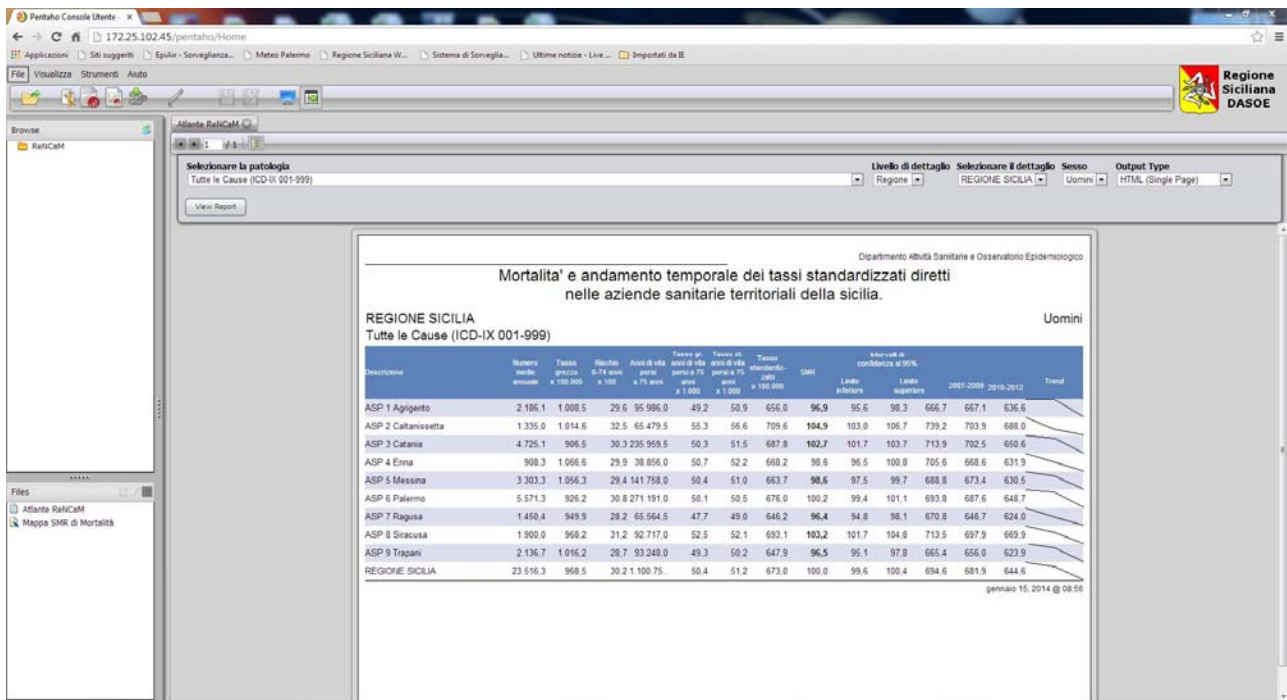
Pentaho Console Utente - ×

172.25.102.45/pentaho/Home

Applicazioni | Siti suggeriti | EpiAir - Sorveglianza... | Meteo Palermo | Regione Siciliana W... | Sistema di Sorveglia... | Ultime notizie - Live... | Importati da IE

File Visualizza Strumenti Aiuto

Regione Siciliana DASOE

Browse

ReNCaM

Atlante ReNCaM

1 /1

Selezionare la patologia

Tutte le Cause (ICD-IX 001-999)

Livello di dettaglio Regione

Selezionare il dettaglio REGIONE SICILIA

Sesso Uomini

Output Type HTML (Single Page)

View Report

Dipartimento Attività Sanitarie e Osservatorio Epidemiologico

Mortalita' e andamento temporale dei tassi standardizzati diretti nelle aziende sanitarie territoriali della sicilia.

REGIONE SICILIA

Uomini

Tutte le Cause (ICD-IX 001-999)

| Descrizione | Numero medio annuale | Tasso grezzo x 100.000 | Rischio 0-74 anni x 100 | Anni di vita persi a 75 anni | Tasso gr. anni di vita persi a 75 anni x 1.000 | Tasso st. anni di vita persi a 75 anni x 1.000 | Tasso standardizzato x 100.000 | SMR | Intervalli di confidenza al 95% Limite inferiore | Limite superiore | 2007-2009 | 2010-2012 | Trend |
|---|---|---|---|---|---|---|---|---|---|---|---|---|---|
| ASP 1 Agrigento | 2.186,1 | 1.008,5 | 29,6 | 95.986,0 | 49,2 | 50,9 | 656,0 | 96,9 | 95,6 | 98,3 | 666,7 | 667,1 | 636,6 |
| ASP 2 Caltanissetta | 1.335,0 | 1.014,6 | 32,5 | 65.479,5 | 55,3 | 56,6 | 709,6 | 104,9 | 103,0 | 106,7 | 739,2 | 703,9 | 688,0 |
| ASP 3 Catania | 4.725,1 | 906,5 | 30,3 | 235.959,5 | 50,3 | 51,5 | 687,8 | 102,7 | 101,7 | 103,7 | 713,9 | 702,5 | 650,6 |
| ASP 4 Enna | 908,3 | 1.066,6 | 29,9 | 38.856,0 | 50,7 | 52,2 | 668,2 | 98,6 | 96,5 | 100,8 | 705,6 | 668,6 | 631,9 |
| ASP 5 Messina | 3.303,3 | 1.056,3 | 29,4 | 141.758,0 | 50,4 | 51,0 | 663,7 | 98,6 | 97,5 | 99,7 | 688,8 | 673,4 | 630,5 |
| ASP 6 Palermo | 5.571,3 | 926,2 | 30,8 | 271.191,0 | 50,1 | 50,5 | 676,0 | 100,2 | 99,4 | 101,1 | 693,8 | 687,6 | 648,7 |
| ASP 7 Ragusa | 1.450,4 | 949,9 | 28,2 | 65.564,5 | 47,7 | 49,0 | 646,2 | 96,4 | 94,8 | 98,1 | 670,8 | 646,7 | 624,0 |
| ASP 8 Siracusa | 1.900,0 | 968,2 | 31,2 | 92.717,0 | 52,5 | 52,1 | 693,1 | 103,2 | 101,7 | 104,8 | 713,5 | 697,9 | 669,9 |
| ASP 9 Trapani | 2.136,7 | 1.016,2 | 28,7 | 93.248,0 | 49,3 | 50,2 | 647,9 | 96,5 | 95,1 | 97,8 | 665,4 | 656,0 | 623,9 |
| REGIONE SICILIA | 23.516,3 | 968,5 | 30,2 | 1.100.75.. | 50,4 | 51,2 | 673,0 | 100,0 | 99,6 | 100,4 | 694,6 | 681,9 | 644,6 |

gennaio 15, 2014 @ 08:56

Files

Atlante ReNCaM

Mappa SMR di Mortalità